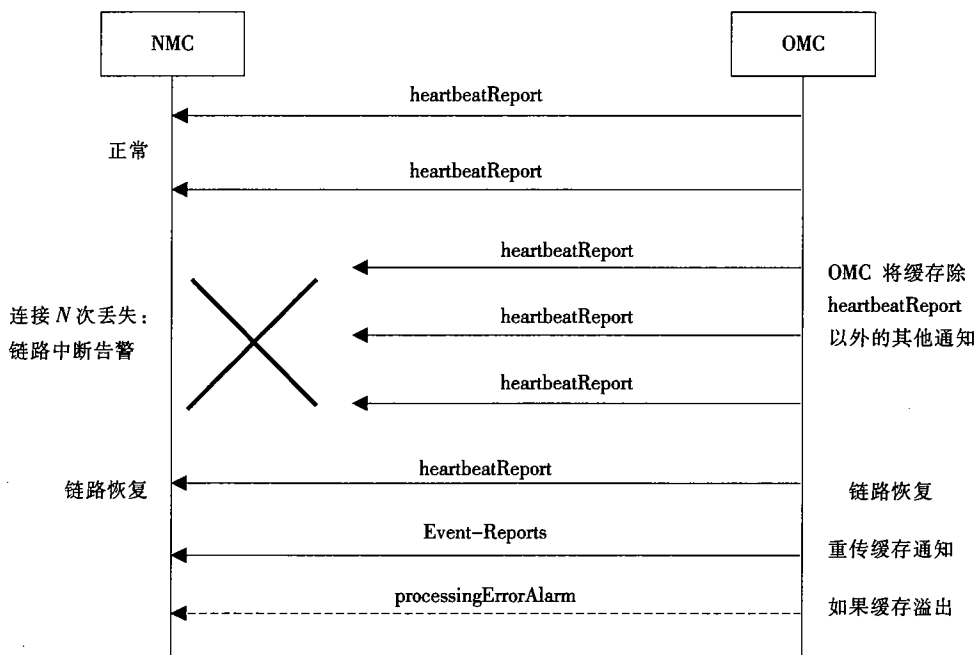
NMC

OMC

heartbeatReport

正常

heartbeatReport

heartbeatReport

OMC 将缓存除 heartbeatReport 以外的其他通知

连接 $N$ 次丢失：链路中断告警

heartbeatReport

heartbeatReport

链路恢复

heartbeatReport

链路恢复

Event-Reports

重传缓存通知

processingErrorAlarm

如果缓存溢出